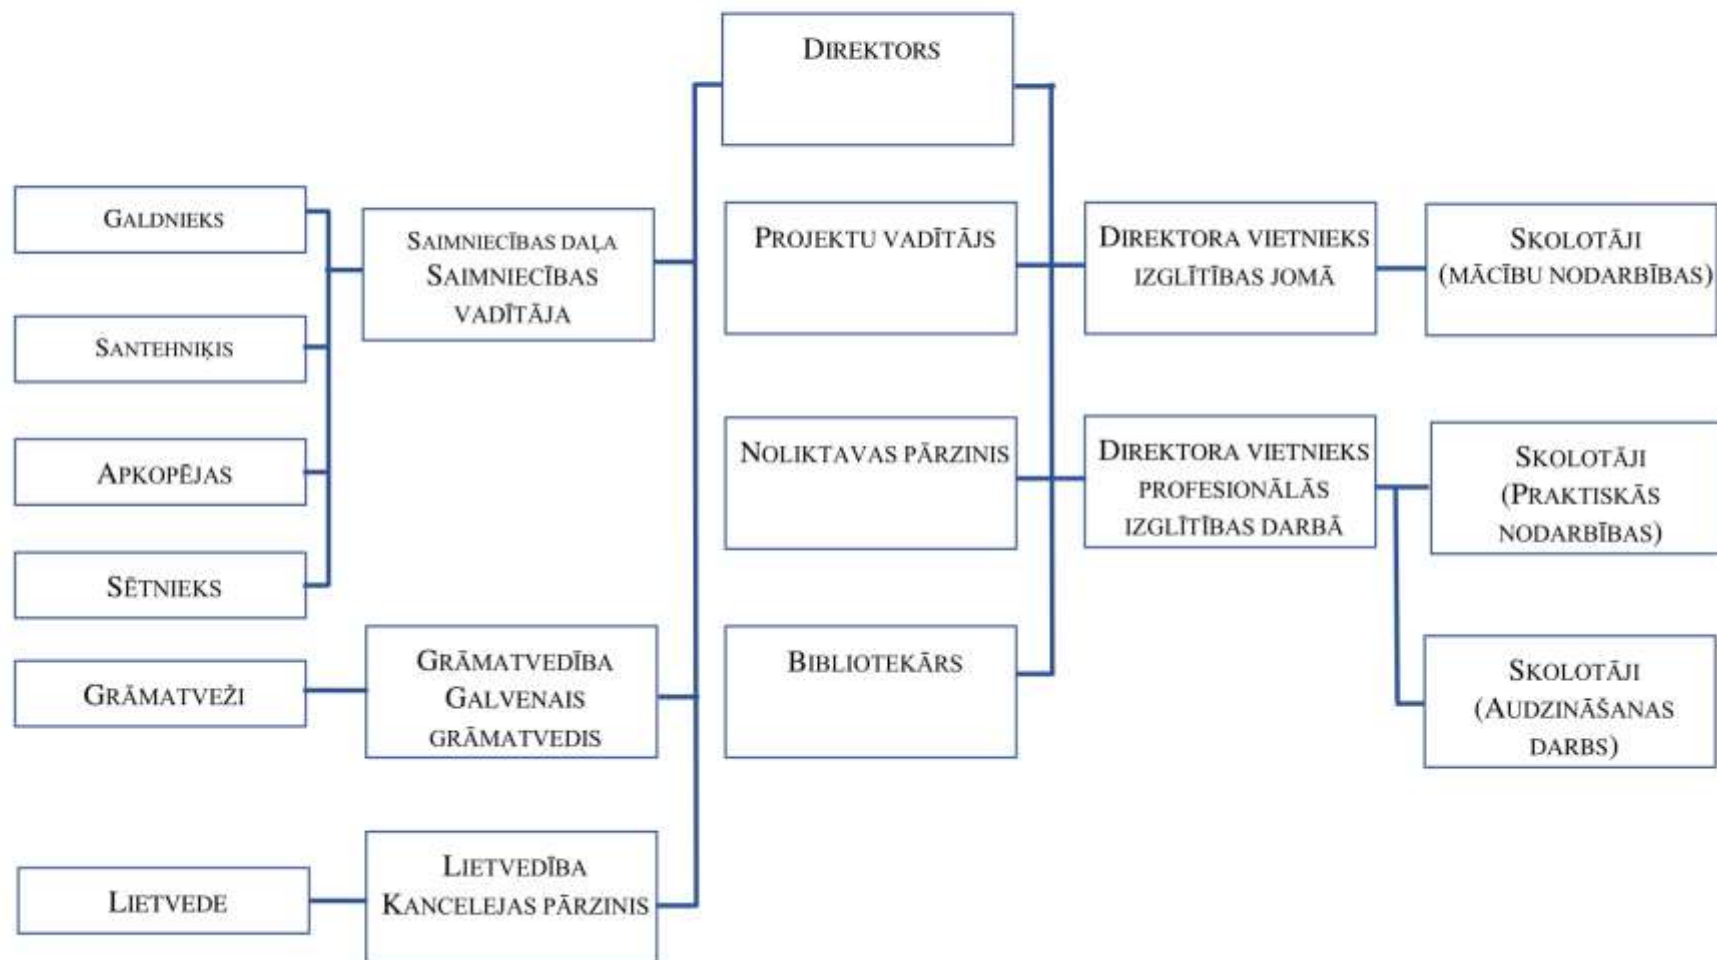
DIREKTORS

GALDNIEKS

SANTEHNIĶIS

APKOPĒJAS

SĒTNIEKS

SAIMNIECĪBAS DAĻA SAIMNIECĪBAS VADĪTĀJA

PROJEKTU VADĪTĀJS

NOLIKTAVAS PĀRZINIS

BIBLIOTEKĀRS

DIREKTORA VIETNIEKS IZGLĪTĪBAS JOMĀ

DIREKTORA VIETNIEKS PROFESIONĀLĀS IZGLĪTĪBAS DARBĀ

SKOLOTĀJI (MĀCĪBU NODARBĪBAS)

SKOLOTĀJI (PRAKTISKĀS NODARBĪBAS)

SKOLOTĀJI (AUDZINĀŠANAS DARBS)

GRĀMATVEŽI

GRĀMATVEDĪBA GALVENAIS GRĀMATVEDIS

LIETVEDE

LIETVEDĪBA KANCELEJAS PĀRZINIS